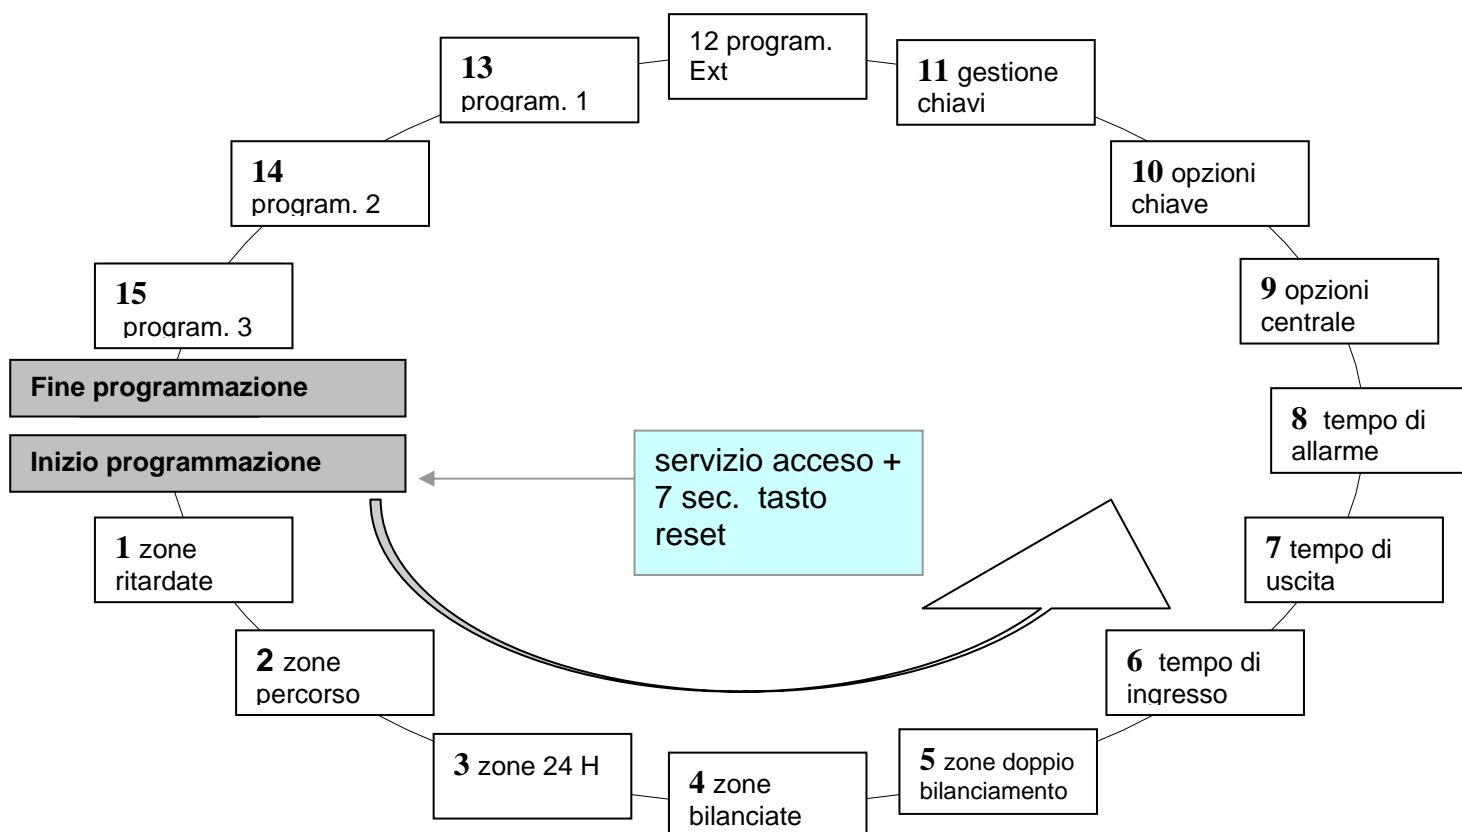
12 program. Ext

13 program. 1

11 gestione chiavi

14 program. 2

10 opzioni chiave

15 program. 3

9 opzioni centrale

Fine programmazione

Inizio programmazione

servizio acceso + 7 sec. tasto reset

8 tempo di allarme

1 zone ritardate

7 tempo di uscita

2 zone percorso

6 tempo di ingresso

3 zone 24 H

4 zone bilanciate

5 zone doppio bilanciamento